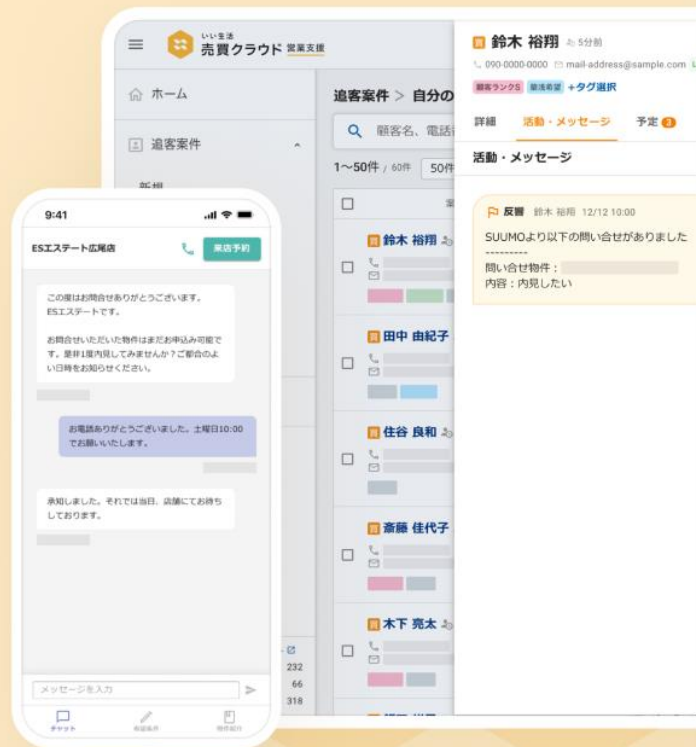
いい生活
売買クラウド 営業支援

ホーム
追客案件
新規

追客案件 > 自分の

顧客名、電話

1〜50件 / 60件 50件

買 鈴木 裕翔
買 田中 由紀子
買 住谷 良和
買 斎藤 佳代子
買 木下 亮太

232
66
318

買 鈴木 裕翔 5分前
090-0000-0000 mail-address@sample.com
顧客ランクS 価格希望 +タグ選択

詳細 活動・メッセージ 予定 3

活動・メッセージ

反響 鈴木 裕翔 12/12 10:00
SUUMOより以下の問い合せがありました
---------
問い合せ物件：
内容：内見したい

9:41
ESエステート広尾店
来店予約

この度はお問合せありがとうございます。ESエステートです。

お問合せいただいた物件はまだお申込み可能です。是非1度内見してみませんか？ご都合のよい日時をお知らせください。

お電話ありがとうございました。土曜日10:00でお願いいたします。

承知しました。それでは当日、店舗にてお待ちしております。

メッセージを入力
チャット
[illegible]
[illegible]